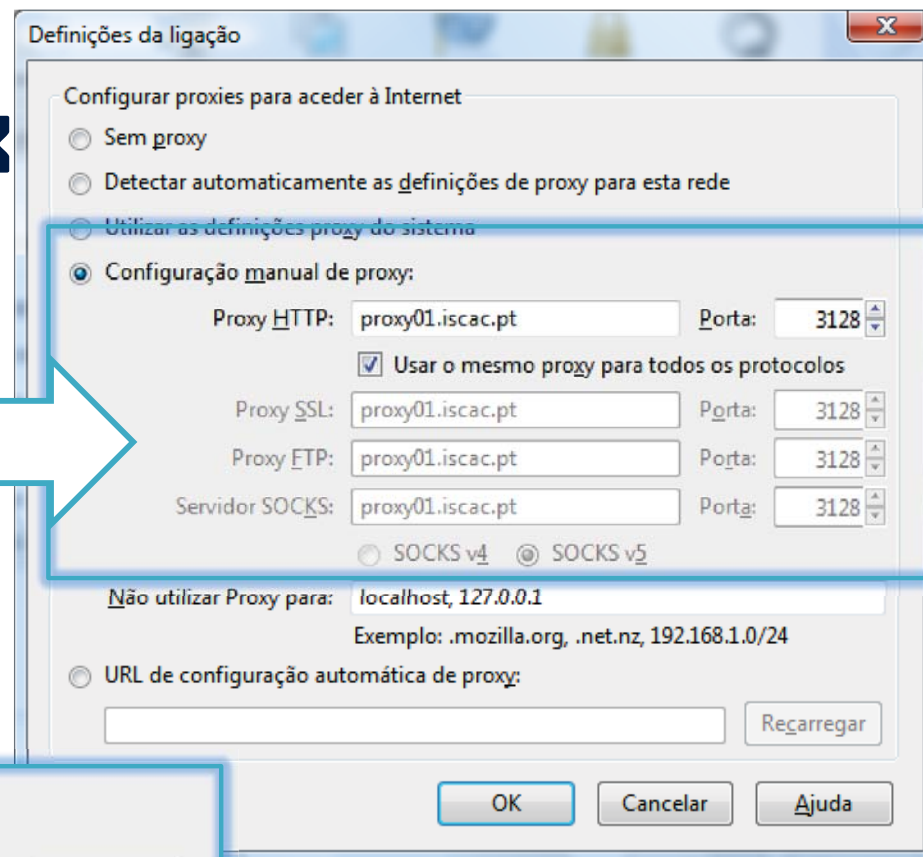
Definições da ligação

Configurar proxies para aceder à Internet

Sem proxy

Detectar automaticamente as definições de proxy para esta rede

Utilizar as definições proxy do sistema

Configuração manual de proxy:

Proxy HTTP: proxy01.iscac.pt Porta: 3128

Usar o mesmo proxy para todos os protocolos

Proxy SSL: proxy01.iscac.pt Porta: 3128

Proxy FTP: proxy01.iscac.pt Porta: 3128

Servidor SOCKS: proxy01.iscac.pt Porta: 3128

SOCKS v4 SOCKS v5

Não utilizar Proxy para: localhost, 127.0.0.1

Exemplo: .mozilla.org, .net.nz, 192.168.1.0/24

URL de configuração automática de proxy:

Recarregar

OK Cancelar Ajuda